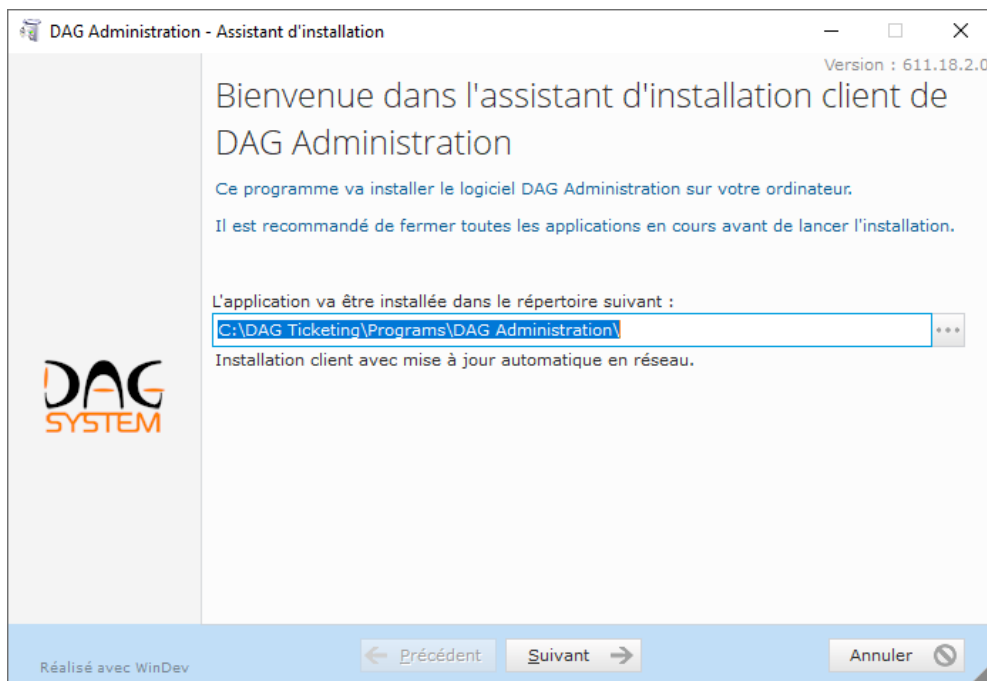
DAG Administration - Assistant d'installation

Version : 611.18.2.0

Bienvenue dans l'assistant d'installation client de DAG Administration

Ce programme va installer le logiciel DAG Administration sur votre ordinateur.

Il est recommandé de fermer toutes les applications en cours avant de lancer l'installation.

L'application va être installée dans le répertoire suivant :

C:\DAG Ticketing\Programs\DAG Administration\

...

Installation client avec mise à jour automatique en réseau.

DAG
SYSTEM

Réalisé avec WinDev

Précédent

Suivant

Annuler